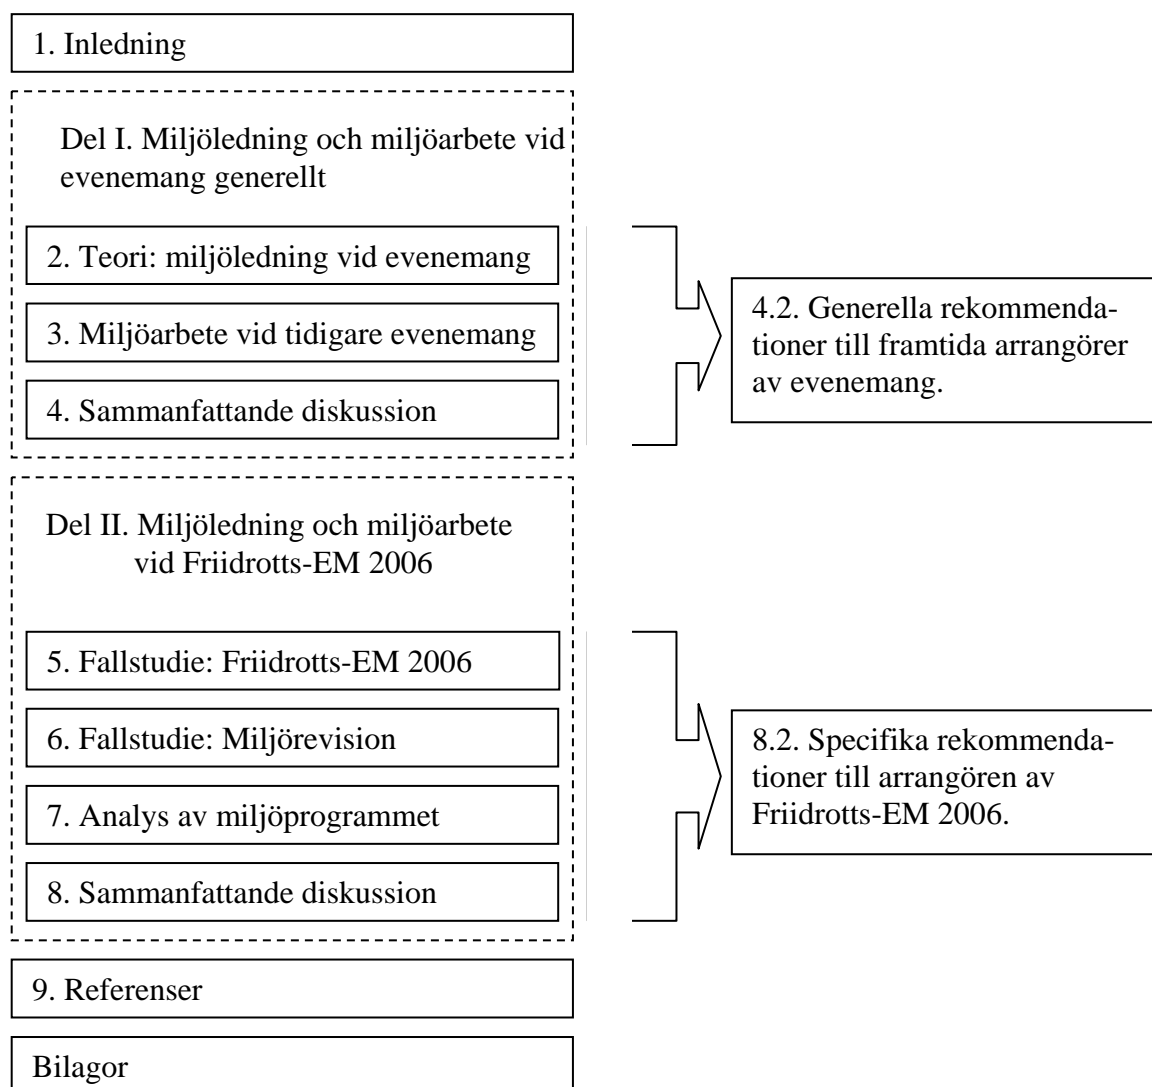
1. Inledning

Del I. Miljöledning och miljöarbete vid evenemang generellt

2. Teori: miljöledning vid evenemang

3. Miljöarbete vid tidigare evenemang

4. Sammanfattande diskussion

4.2. Generella rekommendationer till framtida arrangörer av evenemang.

Del II. Miljöledning och miljöarbete vid Friidrotts-EM 2006

5. Fallstudie: Friidrotts-EM 2006

6. Fallstudie: Miljörevision

7. Analys av miljöprogrammet

8. Sammanfattande diskussion

8.2. Specifika rekommendationer till arrangören av Friidrotts-EM 2006.

9. Referenser

Bilagor